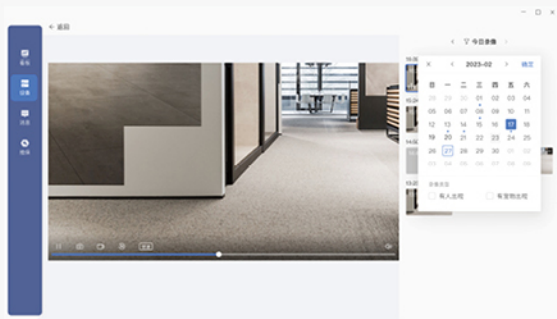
← 返回

看板

设备

消息

我的

今日录像

2023-02

确定

| 日 | 一 | 二 | 三 | 四 | 五 | 六 |
|---|---|---|---|---|---|---|
| 29 | 30 | 31 | 01 | 02 | 03 | 04 |
| 05 | 06 | 07 | 08 | 09 | 10 | 11 |
| 12 | 13 | 14 | 15 | 16 | 17 | 18 |
| 19 | 20 | 21 | 22 | 23 | 24 | 25 |
| 26 | 27 | 28 | 01 | 02 | 03 | 04 |
| 05 | 06 | 07 | 08 | 09 | 10 | 11 |

录像类型

有人出现

有宠物出现